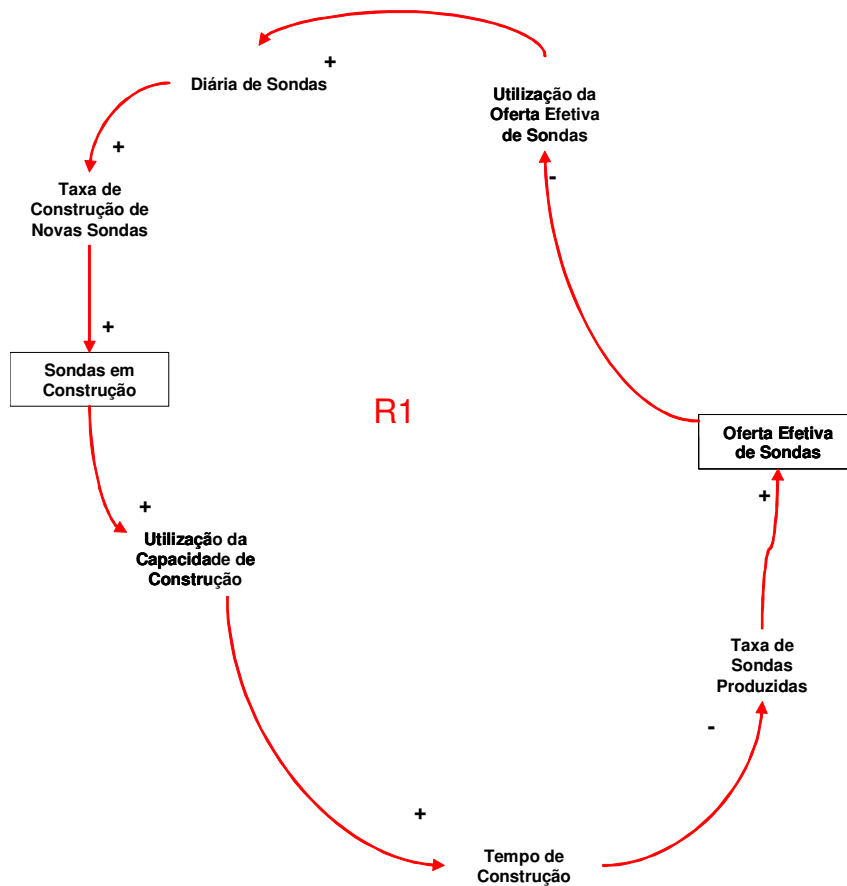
+
Diária de Sondas

Utilização da Oferta Efetiva de Sondas

+

-

Taxa de Construção de Novas Sondas

+

Sondas em Construção

R1

Oferta Efetiva de Sondas

+

+

Utilização da Capacidade de Construção

Taxa de Sondas Produzidas

-

+

Tempo de Construção